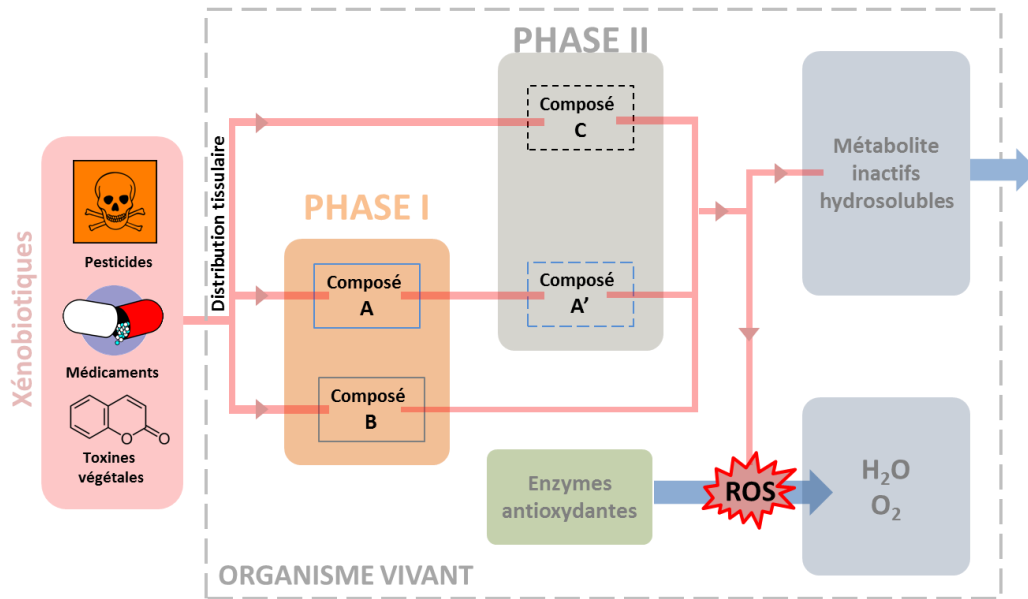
Xénobiotiques

Pesticides

Médicaments

Toxines végétales

Distribution tissulaire

PHASE I

Composé A

Composé B

PHASE II

Composé C

Composé A'

Métabolite inactifs hydrosolubles

Enzymes antioxydantes

ROS

$H_2O$
$O_2$

ORGANISME VIVANT